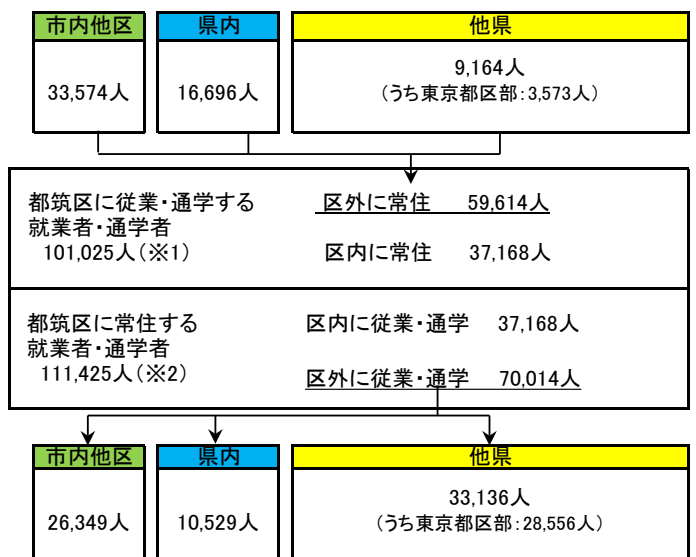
| 市内他区 | 県内 | 他県 |
|---|---|---|
| 33,574人 | 16,696人 | 9,164人 （うち東京都区部：3,573人） |

都筑区に従業・通学する就業者・通学者 101,025人（※1）

区外に常住　59,614人

区内に常住　37,168人

都筑区に常住する就業者・通学者 111,425人（※2）

区内に従業・通学　37,168人

区外に従業・通学　70,014人

| 市内他区 | 県内 | 他県 |
|---|---|---|
| 26,349人 | 10,529人 | 33,136人 （うち東京都区部：28,556人） |